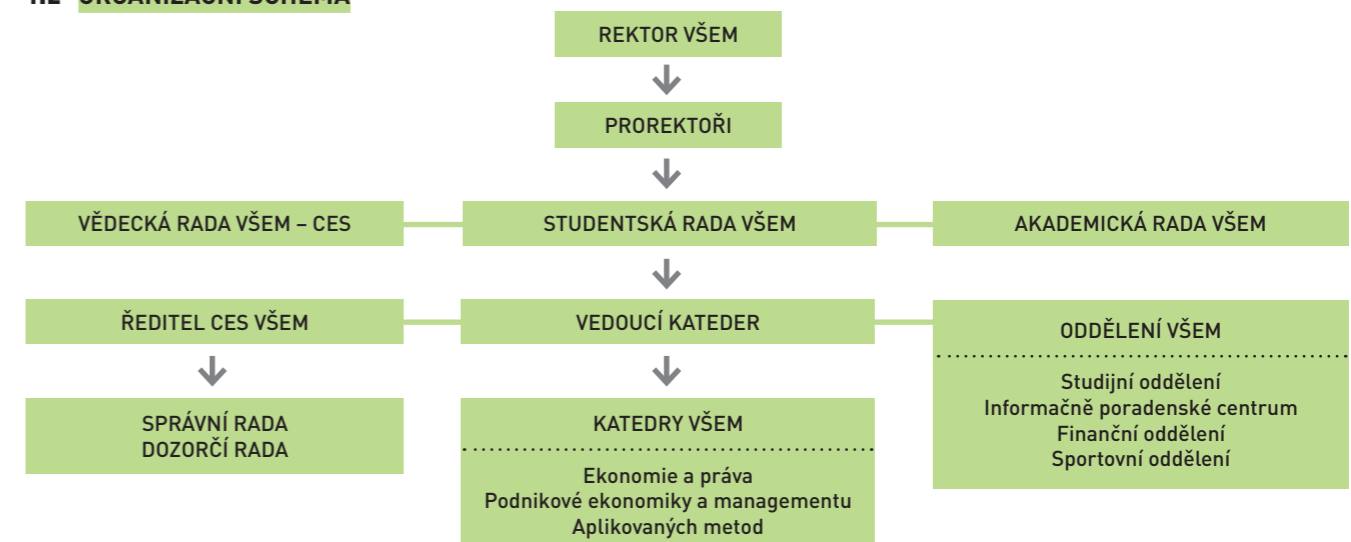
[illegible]

REKTOR VŠEM

PROREKTOŘI

VĚDECKÁ RADA VŠEM – CES

STUDENTSKÁ RADA VŠEM

AKADEMICKÁ RADA VŠEM

ŘEDITEL CES VŠEM

VEDOUCÍ KATEDER

ODDĚLENÍ VŠEM

Studijní oddělení
Informačně poradenské centrum
Finanční oddělení
Sportovní oddělení

SPRÁVNÍ RADA
DOZORČÍ RADA

KATEDRY VŠEM

Ekonomie a práva
Podnikové ekonomiky a managementu
Aplikovaných metod